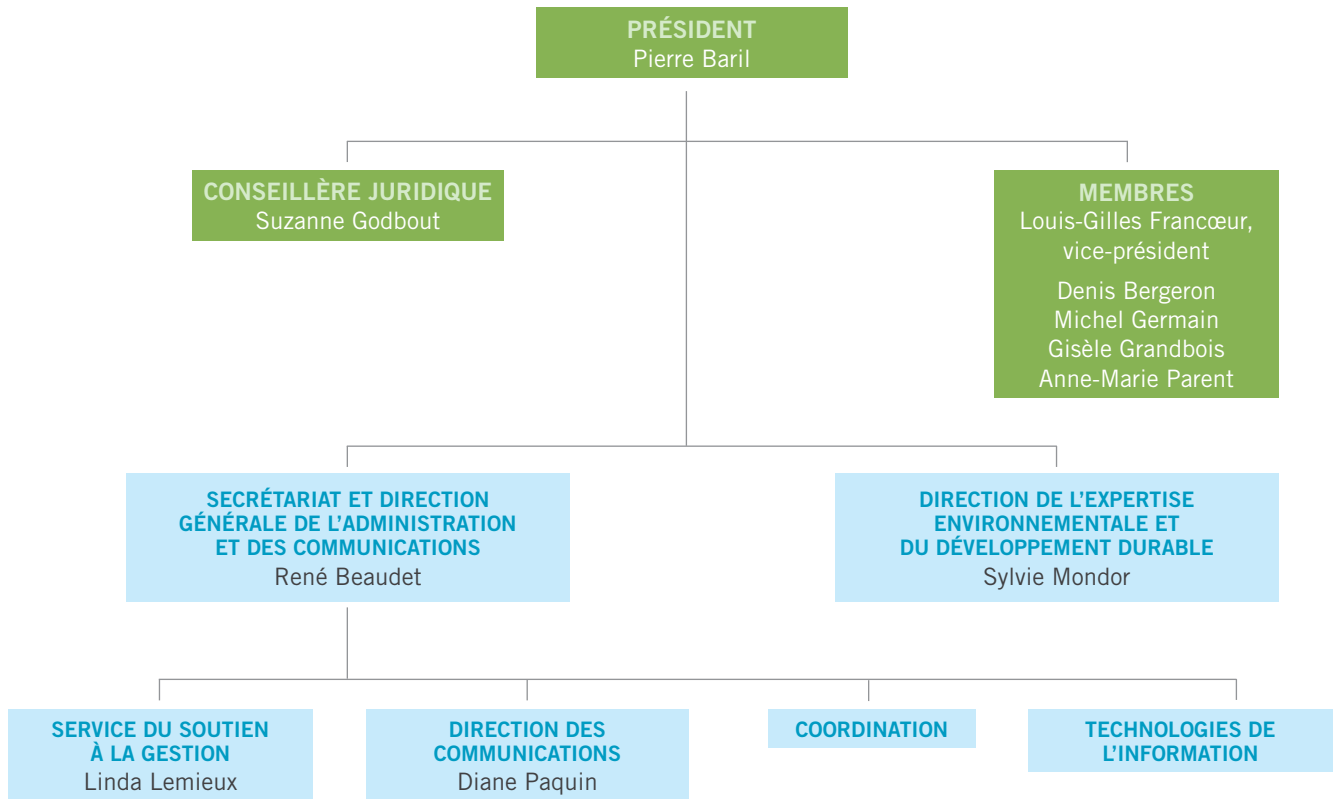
PRÉSIDENT
Pierre Baril

CONSEILLÈRE JURIDIQUE
Suzanne Godbout

MEMBRES
Louis-Gilles Francœur, vice-président

Denis Bergeron
Michel Germain
Gisèle Grandbois
Anne-Marie Parent

SECRÉTARIAT ET DIRECTION GÉNÉRALE DE L'ADMINISTRATION ET DES COMMUNICATIONS
René Beaudet

DIRECTION DE L'EXPERTISE ENVIRONNEMENTALE ET DU DÉVELOPPEMENT DURABLE
Sylvie Mondor

SERVICE DU SOUTIEN À LA GESTION
Linda Lemieux

DIRECTION DES COMMUNICATIONS
Diane Paquin

COORDINATION

TECHNOLOGIES DE L'INFORMATION